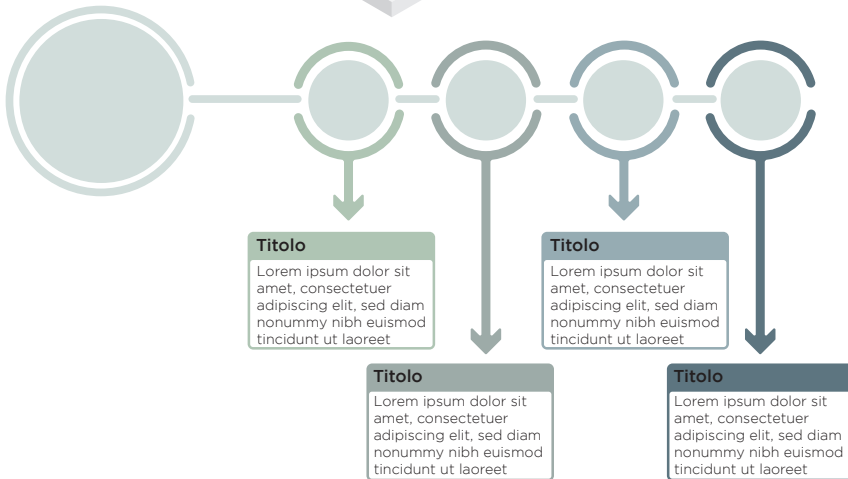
Titolo
Lorem ipsum dolor sit amet, consectetuer adipiscing elit, sed diam nonummy nibh euismod tincidunt ut laoreet

Titolo
Lorem ipsum dolor sit amet, consectetuer adipiscing elit, sed diam nonummy nibh euismod tincidunt ut laoreet

Titolo
Lorem ipsum dolor sit amet, consectetuer adipiscing elit, sed diam nonummy nibh euismod tincidunt ut laoreet

Titolo
Lorem ipsum dolor sit amet, consectetuer adipiscing elit, sed diam nonummy nibh euismod tincidunt ut laoreet